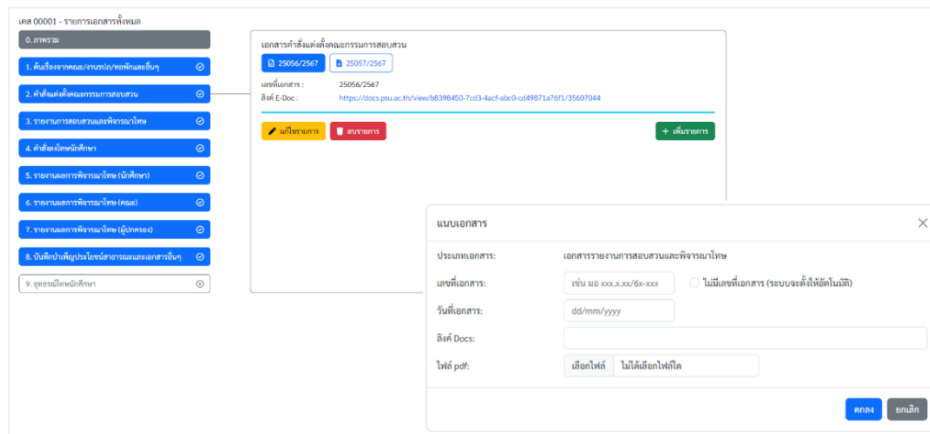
เคส 00001 - รายการเอกสารทั้งหมด

0. ภาพรวม

1. ต้นเรื่องจากคณะ/งานรปภ./หอพักและอื่นๆ

2. คำสั่งแต่งตั้งคณะกรรมการสอบสวน

3. รายงานการสอบสวนและพิจารณาโทษ

4. คำสั่งลงโทษนักศึกษา

5. รายงานผลการพิจารณาโทษ (นักศึกษา)

6. รายงานผลการพิจารณาโทษ (คณะ)

7. รายงานผลการพิจารณาโทษ (ผู้ปกครอง)

8. บันทึกบำเพ็ญประโยชน์สาธารณะและเอกสารอื่นๆ

9. ยุติการลงโทษนักศึกษา

เอกสารคำสั่งแต่งตั้งคณะกรรมการสอบสวน

25056/2567

25057/2567

เลขที่เอกสาร : 25056/2567
ลิงค์ E-Doc : https://docs.psu.ac.th/view/b8398450-7cd3-4acf-abc0-cd49871a76f1/35607044

แก้ไขรายการ

ลบรายการ

+ เพิ่มรายการ

แบบเอกสาร

ประเภทเอกสาร: เอกสารรายงานการสอบสวนและพิจารณาโทษ

เลขที่เอกสาร: เช่น มอ xxx.x.xx/6x-xxx

ไม่มีเลขที่เอกสาร (ระบบจะตั้งให้อัตโนมัติ)

วันที่เอกสาร: dd/mm/yyyy

ลิงค์ Docs:

ไฟล์ pdf: เลือกไฟล์ ไม่ได้เลือกไฟล์ใด

ตกลง

ยกเลิก